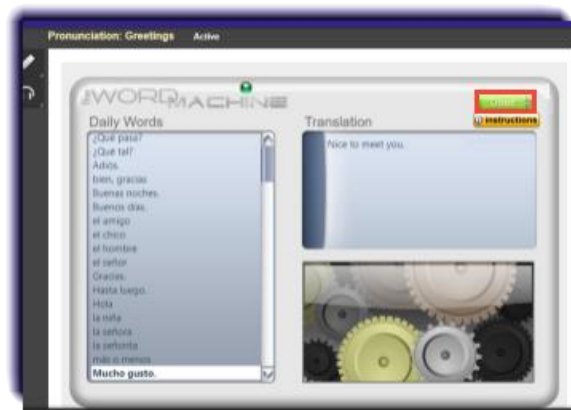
Pronunciation: Greetings Active

WORD MACHINE

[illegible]

instructions

Daily Words

¿Qué pasa?
¿Qué tal?
Adiós.
bien, gracias
Buenas noches.
Buenos días.
el amigo
el chico
el hombre
el señor
Gracias.
Hasta luego.
Hola
la niña
la señora
la señorita
más o menos
Mucho gusto.

Translation

Nice to meet you.